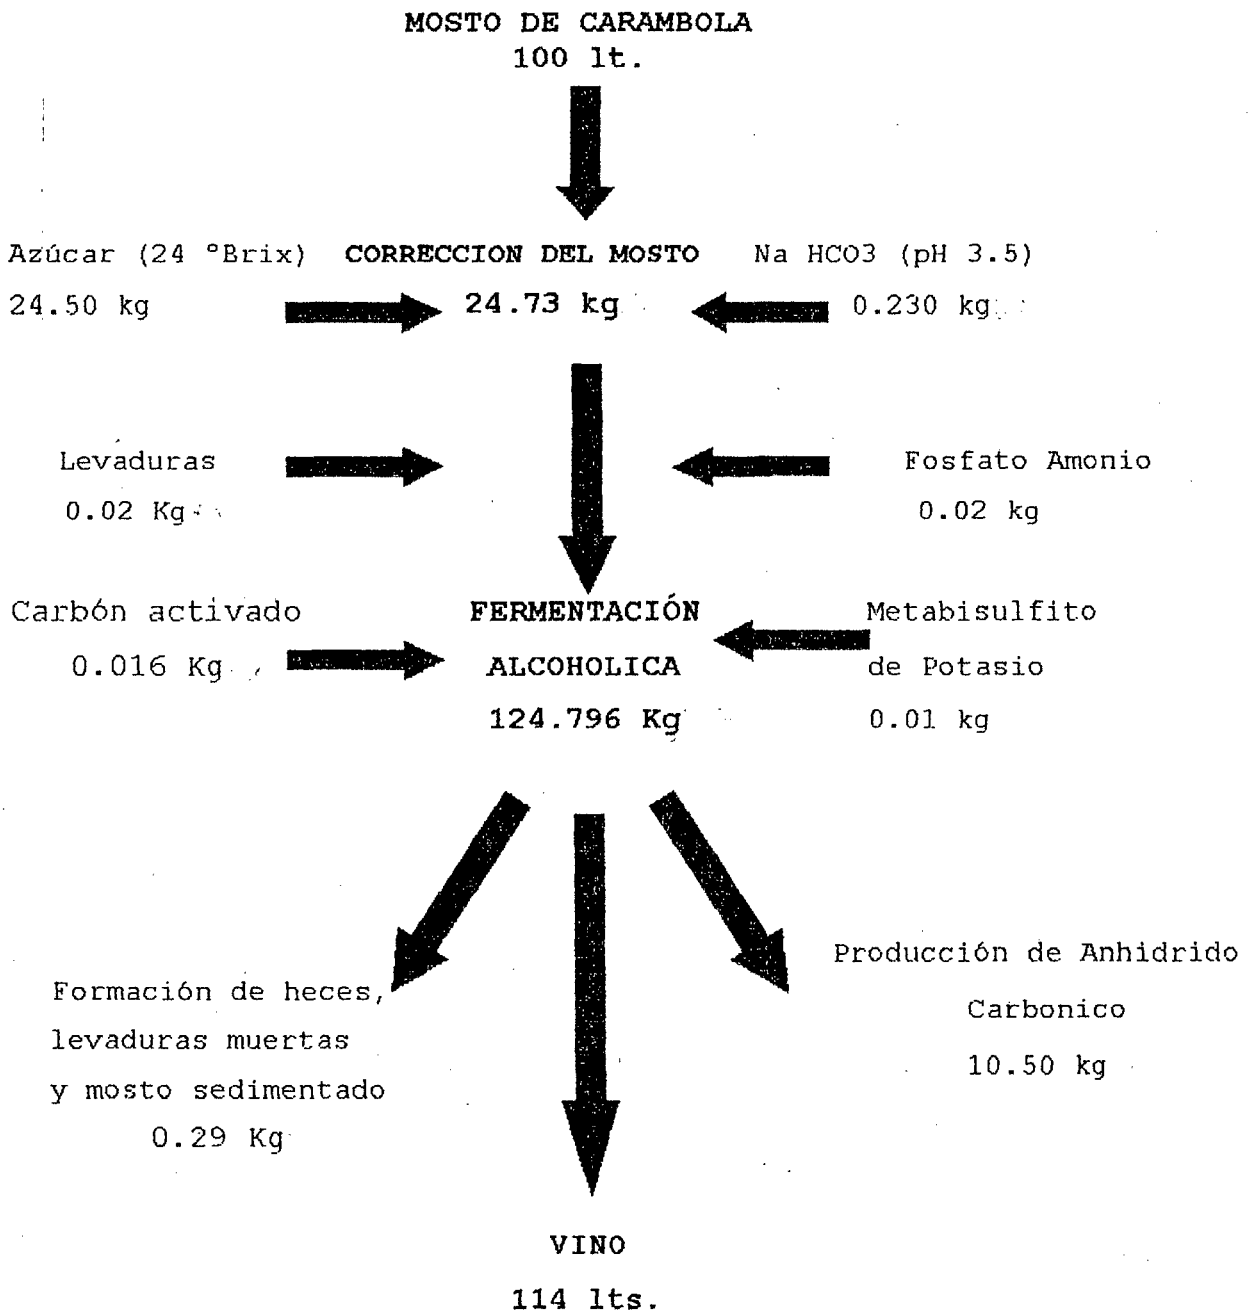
MOSTO DE CARAMBOLA
100 lt.

Azúcar (24 °Brix)
24.50 kg

CORRECCION DEL MOSTO
24.73 kg

Na HCO3 (pH 3.5)
0.230 kg

Levaduras
0.02 Kg

Fosfato Amonio
0.02 kg

Carbón activado
0.016 Kg

FERMENTACIÓN
ALCOHOLICA
124.796 Kg

Metabisulfito
de Potasio
0.01 kg

Formación de heces,
levaduras muertas
y mosto sedimentado
0.29 Kg

Producción de Anhidrido
Carbonico
10.50 kg

VINO
114 lts.